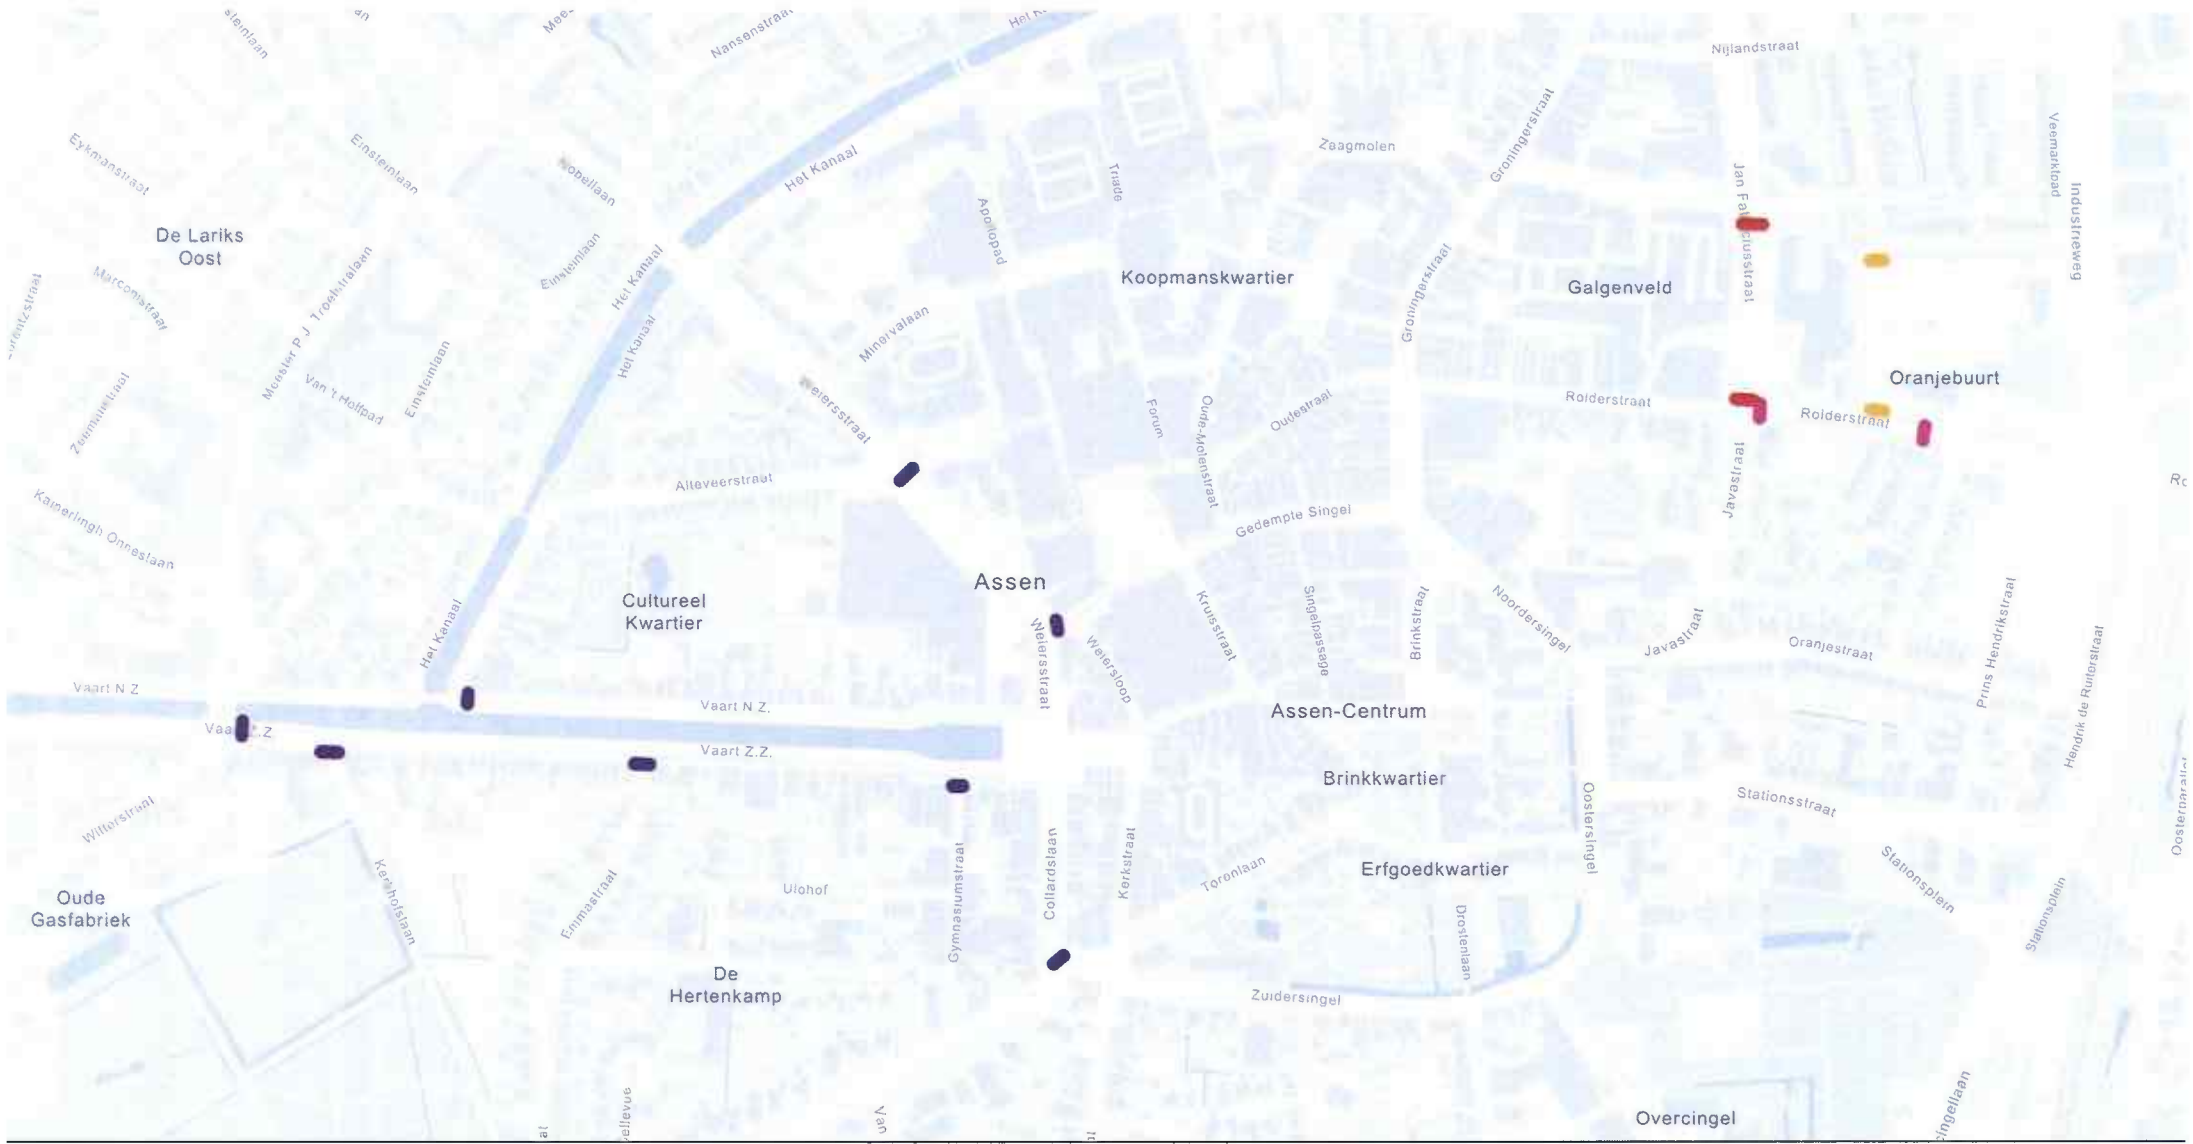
Meer
Nansenstraat
Het Kanaal
Nijlandstraat
Eykmanstraat
Einsteinlaan
Nobellaan
Het Kanaal
Apollopad
Trade
Zaagmolen
Groningerstraat
Veemarktpad
Industrieweg
Jan Fabriciusstraat
De Lariks Oost
Marconistraat
Einsteinlaan
Het Kanaal
Koopmanskwartier
Groningerstraat
Galgenveld
Monster P J Troelstralaan
Het Kanaal
Minervalaan
Zeemanstraat
Van 't Hoffpad
Einsteinlaan
Weierstraat
Forum
Oude Molenstraat
Oudestraat
Rolderstraat
Rolderstraat
Oranjebuurt
Javastraat
Alteveerstraat
Kamerlingh Onneslaan
Gedempte Singel
Assen
Cultureel Kwartier
Weierstraat
Weiersloop
Kruisstraat
Singelpassage
Brinkstraat
Noordersingel
Javastraat
Oranjestraat
Prins Hendrikstraat
Hendrik de Ruiterstraat
Het Kanaal
Vaart N Z
Vaart N.Z.
Vaart Z.Z
Vaart Z.Z.
Assen-Centrum
Brinkkwartier
Oostersingel
Stationsstraat
Witterstraat
Kerkhofslaan
Gymnasiumstraat
Collardslaan
Kerkstraat
Toronlaan
Erfgoedkwartier
Stationsplein
Stationsplein
Oude Gasfabriek
Emmastraat
Ulohof
Drostenlaan
De Hertenkamp
Zuidersingel
Overcingel